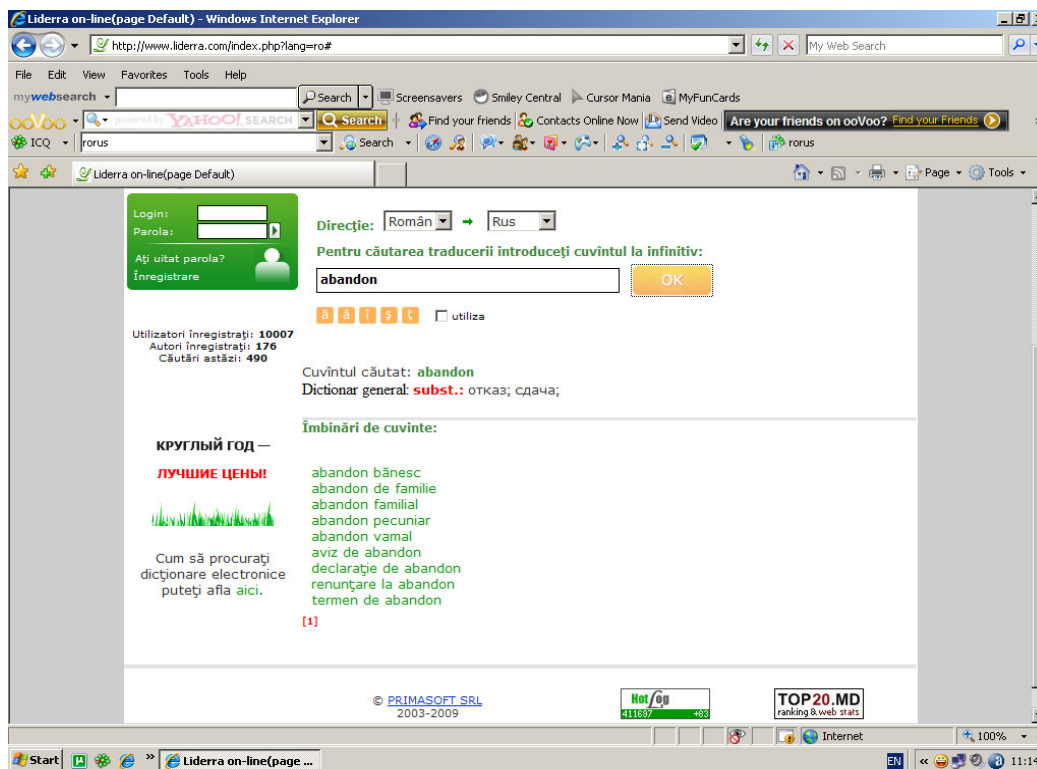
Liderra on-line(page Default) - Windows Internet Explorer

http://www.liderra.com/index.php?lang=ro#

My Web Search

File Edit View Favorites Tools Help

mywebsearch

Search

Screensavers Smiley Central Cursor Mania MyFunCards

ooVoo powered by YAHOO! SEARCH Search Find your friends Contacts Online Now Send Video Are your friends on ooVoo? Find your Friends

ICQ rorus Search rorus

Liderra on-line(page Default)

Page Tools

Login:
Parola:

Aţi uitat parola?
Înregistrare

Direcţie: Român → Rus

Pentru căutarea traducerii introduceţi cuvîntul la infinitiv:

abandon

OK

ă â î ş ţ utiliza

Utilizatori înregistraţi: 10007
Autori înregistraţi: 176
Căutări astăzi: 490

Cuvîntul căutat: abandon
Dictionar general: subst.: отказ; сдача;

Îmbinări de cuvinte:

КРУГЛЫЙ ГОД —

ЛУЧШИЕ ЦЕНЫ!

abandon bănesc
abandon de familie
abandon familial
abandon pecuniar
abandon vamal
aviz de abandon
declaraţie de abandon
renunţare la abandon
termen de abandon

Cum să procuraţi dicţionare electronice puteţi afla aici.

[1]

© PRIMASOFT SRL
2003-2009

Hotlog
411697 +83

TOP20.MD
ranking & web stats

Internet

100%

Start

Liderra on-line(page ...

EN

11:14